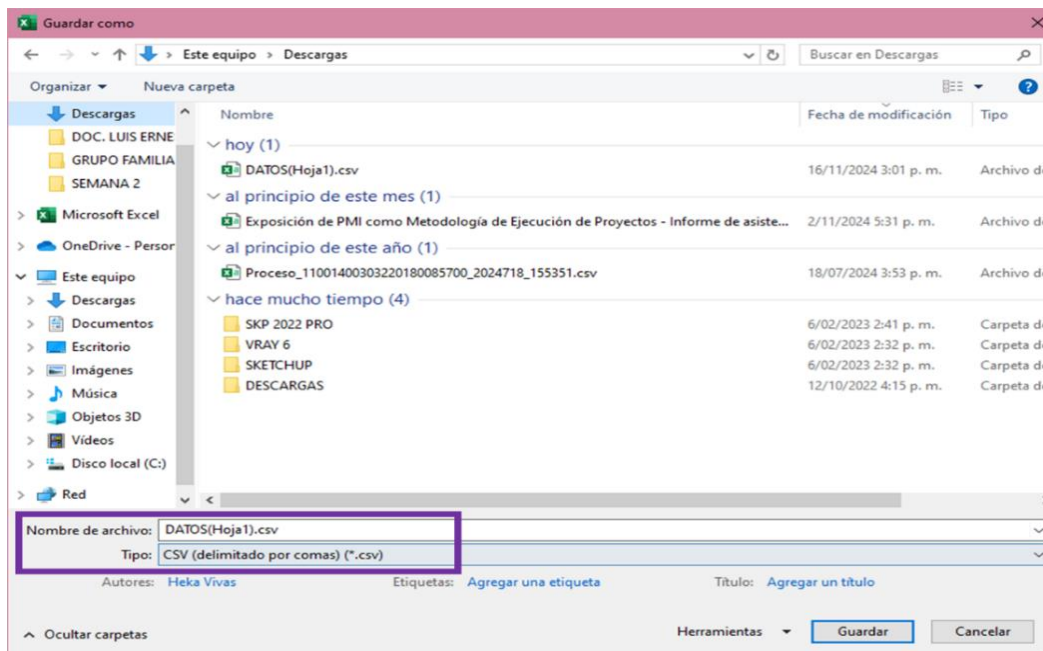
Guardar como

Este equipo > Descargas

Buscar en Descargas

Organizar ▾ Nueva carpeta

Descargas
DOC. LUIS ERNE
GRUPO FAMILIA
SEMANA 2
Microsoft Excel
OneDrive - Persor
Este equipo
Descargas
Documentos
Escritorio
Imágenes
Música
Objetos 3D
Vídeos
Disco local (C:)
Red

| Nombre | Fecha de modificación | Tipo |
|---|---|---|
| hoy (1) | | |
| DATOS(Hoja1).csv | 16/11/2024 3:01 p. m. | Archivo d |
| al principio de este mes (1) | | |
| Exposición de PMI como Metodología de Ejecución de Proyectos - Informe de asiste... | 2/11/2024 5:31 p. m. | Archivo d |
| al principio de este año (1) | | |
| Proceso_11001400303220180085700_2024718_155351.csv | 18/07/2024 3:53 p. m. | Archivo d |
| hace mucho tiempo (4) | | |
| SKP 2022 PRO | 6/02/2023 2:41 p. m. | Carpeta d |
| VRAY 6 | 6/02/2023 2:32 p. m. | Carpeta d |
| SKETCHUP | 6/02/2023 2:32 p. m. | Carpeta d |
| DESCARGAS | 12/10/2022 4:15 p. m. | Carpeta d |

Nombre de archivo: DATOS(Hoja1).csv
Tipo: CSV (delimitado por comas) (*.csv)

Autores: Heka Vivas Etiquetas: Agregar una etiqueta Título: Agregar un título

Ocultar carpetas Herramientas ▾ Guardar Cancelar